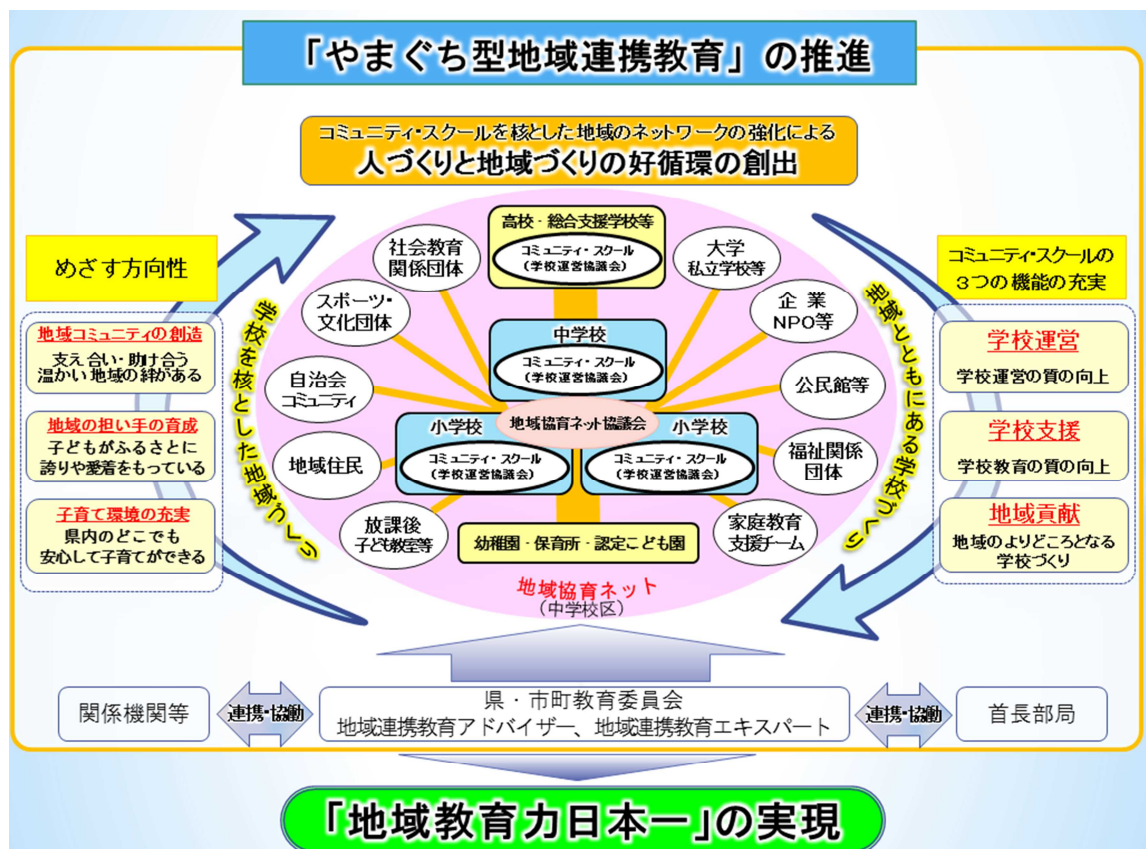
「やまぐち型地域連携教育」の推進

コミュニティ・スクールを核とした地域のネットワークの強化による
人づくりと地域づくりの好循環の創出

めざす方向性

地域コミュニティの創造
支え合い・助け合う温かい地域の絆がある

地域の担い手の育成
子どもがふるさとに誇りや愛着をもっている

子育て環境の充実
県内のどこでも安心して子育てができる

学校を核とした地域づくり

高校・総合支援学校等
コミュニティ・スクール（学校運営協議会）

社会教育関係団体

大学私立学校等

スポーツ・文化団体

企業NPO等

中学校
コミュニティ・スクール（学校運営協議会）

自治会コミュニティ

公民館等

地域協育ネット協議会

小学校
コミュニティ・スクール（学校運営協議会）

小学校
コミュニティ・スクール（学校運営協議会）

地域住民

福祉関係団体

放課後子ども教室等

幼稚園・保育所・認定こども園

家庭教育支援チーム

地域協育ネット
（中学校区）

地域とともにある学校づくり

コミュニティ・スクールの３つの機能の充実

学校運営
学校運営の質の向上

学校支援
学校教育の質の向上

地域貢献
地域のよりどころとなる学校づくり

関係機関等

連携・協働

県・市町教育委員会
地域連携教育アドバイザー、地域連携教育エキスパート

連携・協働

首長部局

「地域教育力日本一」の実現